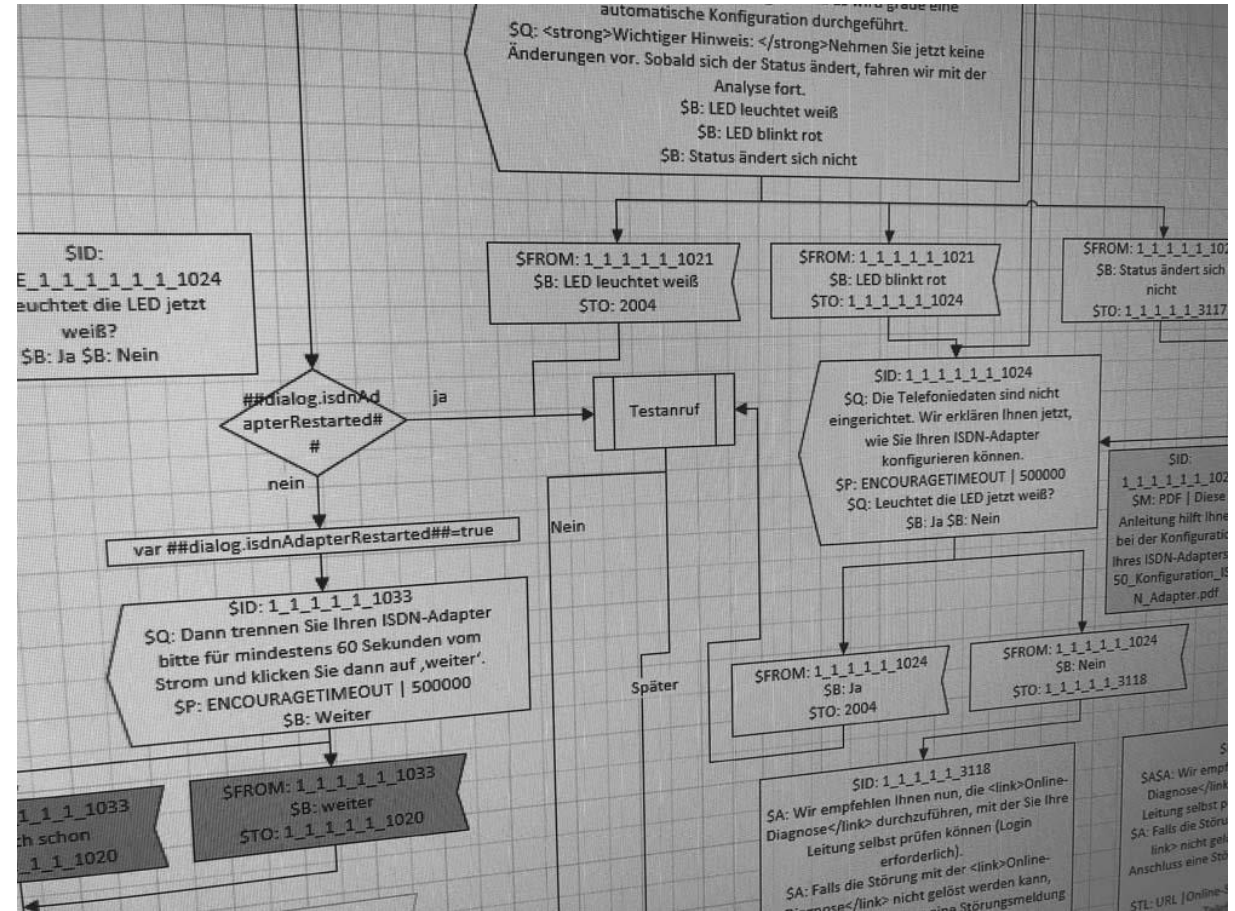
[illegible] wird grade eine automatische Konfiguration durchgeführt.
$Q: <strong>Wichtiger Hinweis: </strong>Nehmen Sie jetzt keine Änderungen vor. Sobald sich der Status ändert, fahren wir mit der Analyse fort.
$B: LED leuchtet weiß
$B: LED blinkt rot
$B: Status ändert sich nicht

$ID:
E_1_1_1_1_1_1_1024
leuchtet die LED jetzt weiß?
$B: Ja $B: Nein

$FROM: 1_1_1_1_1_1021
$B: LED leuchtet weiß
$TO: 2004

$FROM: 1_1_1_1_1_1021
$B: LED blinkt rot
$TO: 1_1_1_1_1_1024

$FROM: 1_1_1_1_1_102
$B: Status ändert sich nicht
$TO: 1_1_1_1_1_3117

##dialog.isdnAdapterRestarted##

ja

Testanruf

nein

$ID: 1_1_1_1_1_1_1024
$Q: Die Telefoniedaten sind nicht eingerichtet. Wir erklären Ihnen jetzt, wie Sie Ihren ISDN-Adapter konfigurieren können.
$P: ENCOURAGETIMEOUT | 500000
$Q: Leuchtet die LED jetzt weiß?
$B: Ja $B: Nein

$ID:
1_1_1_1_1_1_102
$M: PDF | Diese Anleitung hilft Ihne bei der Konfiguratio Ihres ISDN-Adapters 50_Konfiguration_IS N_Adapter.pdf

var ##dialog.isdnAdapterRestarted##=true

Nein

$ID: 1_1_1_1_1_1033
$Q: Dann trennen Sie Ihren ISDN-Adapter bitte für mindestens 60 Sekunden vom Strom und klicken Sie dann auf ‚weiter'.
$P: ENCOURAGETIMEOUT | 500000
$B: Weiter

Später

$FROM: 1_1_1_1_1_1024
$B: Ja
$TO: 2004

$FROM: 1_1_1_1_1_1024
$B: Nein
$TO: 1_1_1_1_1_3118

1_1_1033
ch schon
_1_1_1020

$FROM: 1_1_1_1_1_1033
$B: weiter
$TO: 1_1_1_1_1_1020

$ID: 1_1_1_1_1_3118
$A: Wir empfehlen Ihnen nun, die <link>Online-Diagnose</link> durchzuführen, mit der Sie Ihre Leitung selbst prüfen können (Login erforderlich).
$A: Falls die Störung mit der <link>Online-Diagnose</link> nicht gelöst werden kann, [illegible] eine Störungsmeldung

$
$ASA: Wir empf
Diagnose</link
Leitung selbst p
$A: Falls die Störu
link> nicht gel
Anschluss eine Stör
$TL: URL |Online-